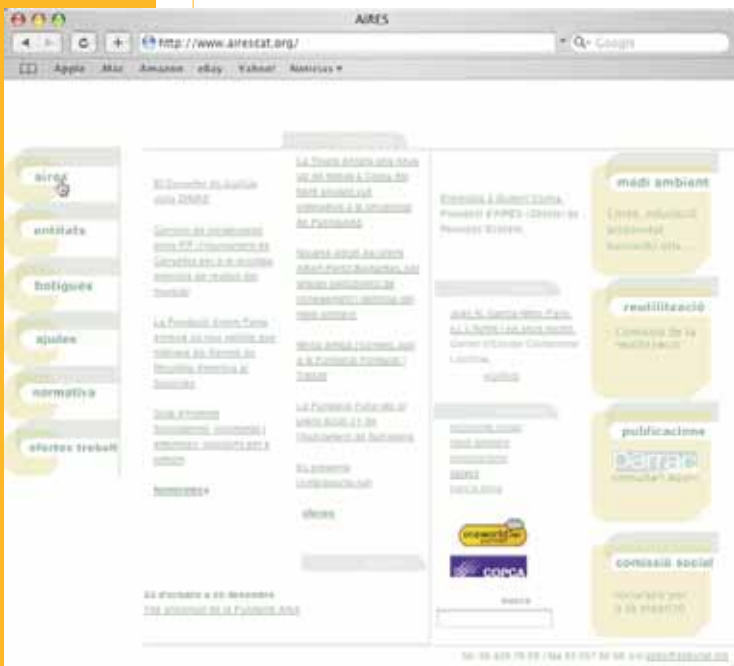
AIRES

http://www.airescat.org/

Google

Apple Mac Amazon eBay Yahoo! Noticies

aires

entitats

botigues

ajudes

normativa

ofertes treball

El Conseller de Justícia visita DINAE

Conveni de col·laboració entre FP i l'Ajuntament de Cornellà per a la recollida selectiva de residus del municipi

La Fundació Engrunes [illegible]

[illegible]

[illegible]

La Tinent Alcalde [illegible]

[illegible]

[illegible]

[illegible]

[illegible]

Felicitats a Robert Comas, President d'AIRES i Director de Recuperacions Robert

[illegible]

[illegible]

medi ambient

reutilització

publicacions

comissió social

COPCA

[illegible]